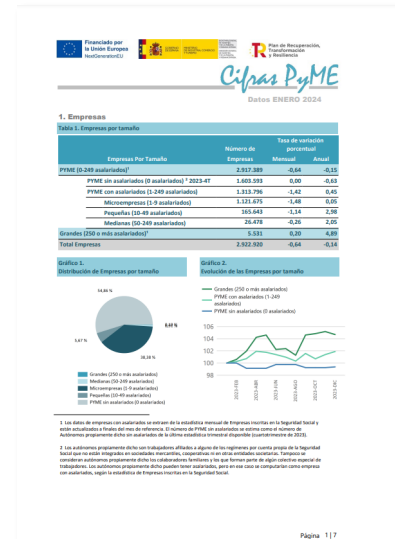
Financiado por la Unión Europea NextGenerationEU

Plan de Recuperación, Transformación y Resiliencia

Cifras PyME

Datos ENERO 2024

1. Empresas

Tabla 1. Empresas por tamaño

| Empresas Por Tamaño | Número de Empresas | Tasa de variación porcentual Mensual | Anual |
|---|---|---|---|
| PYME (0-249 asalariados)¹ | 2.917.389 | -0,64 | -0,15 |
| PYME sin asalariados (0 asalariados) ² 2023-4T | 1.603.593 | 0,00 | -0,63 |
| PYME con asalariados (1-249 asalariados) | 1.313.796 | -1,42 | 0,45 |
| Microempresas (1-9 asalariados) | 1.121.675 | -1,48 | 0,05 |
| Pequeñas (10-49 asalariados) | 165.643 | -1,14 | 2,98 |
| Medianas (50-249 asalariados) | 26.478 | -0,26 | 2,05 |
| Grandes (250 o más asalariados)¹ | 5.531 | 0,20 | 4,89 |
| Total Empresas | 2.922.920 | -0,64 | -0,14 |

Gráfico 1. Distribución de Empresas por tamaño

54,86 %
0,90 %
5,67 %
38,38 %

Grandes (250 o más asalariados)
Medianas (50-249 asalariados)
Microempresas (1-9 asalariados)
Pequeñas (10-49 asalariados)
PYME sin asalariados (0 asalariados)

Gráfico 2. Evolución de las Empresas por tamaño

Grandes (250 o más asalariados)
PYME con asalariados (1-249 asalariados)
PYME sin asalariados (0 asalariados)

106
104
102
100
98

2023-FEB
2023-ABR
2023-JUN
2023-AGO
2023-OCT
2023-DIC

1 Los datos de empresas con asalariados se extraen de la estadística mensual de Empresas inscritas en la Seguridad Social y están actualizados a finales del mes de referencia. El número de PYME sin asalariados se estima como el número de Autónomos propiamente dichos sin asalariados de la última estadística trimestral disponible (cuartotrimestre de 2023).

2 Los autónomos propiamente dichos son trabajadores afiliados a alguno de los regímenes por cuenta propia de la Seguridad Social que no están integrados en sociedades mercantiles, cooperativas ni en otras entidades societarias. Tampoco se consideran autónomos propiamente dichos los colaboradores familiares y los que forman parte de algún colectivo especial de trabajadores. Los autónomos propiamente dicho pueden tener asalariados, pero en ese caso se computarían como empresa con asalariados, según la estadística de Empresas inscritas en la Seguridad Social.

Página 1 | 7